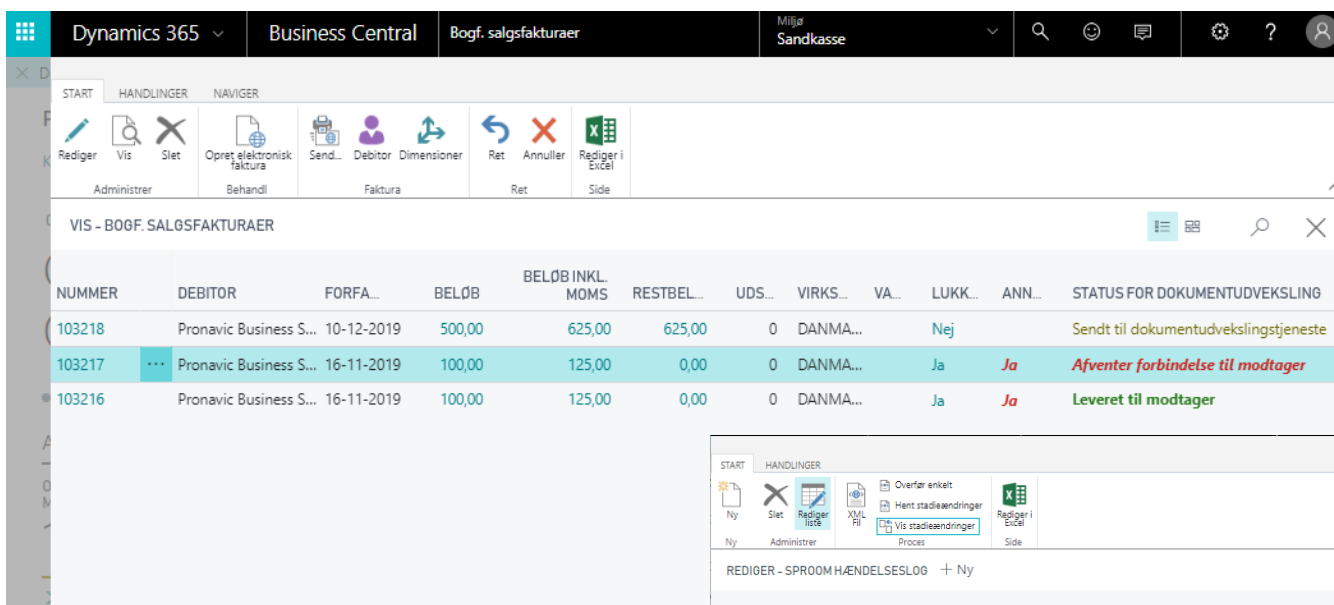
Dynamics 365 Business Central Bogf. salgsfakturaer Miljø Sandkasse

START HANDLINGER NAVIGER

Rediger Vis Slet
Administrer

Opret elektronisk faktura
Behandl

Send... Debitor Dimensioner
Faktura

Ret Annuller
Ret

Rediger i Excel
Side

VIS - BOGF. SALGSFAKTURAER

| NUMMER | | DEBITOR | FORFA... | BELØB | BELØB INKL. MOMS | RESTBEL... | UDS... | VIRKS... | VA... | LUKK... | ANN... | STATUS FOR DOKUMENTUDVEKSLING |
|---|---|---|---|---|---|---|---|---|---|---|---|---|
| 103218 | | Pronavic Business S... | 10-12-2019 | 500,00 | 625,00 | 625,00 | 0 | DANMA... | | Nej | | Sendt til dokumentudvekslingstjeneste |
| 103217 | ··· | Pronavic Business S... | 16-11-2019 | 100,00 | 125,00 | 0,00 | 0 | DANMA... | | Ja | Ja | Afventer forbindelse til modtager |
| 103216 | | Pronavic Business S... | 16-11-2019 | 100,00 | 125,00 | 0,00 | 0 | DANMA... | | Ja | Ja | Leveret til modtager |

START HANDLINGER

Ny
Ny

Slet Rediger liste
Administrer

XML Fil
Overfør enkelt
Hent stadieændringer
Vis stadieændringer
Proces

Rediger i Excel
Side

REDIGER - SPROOM HÆNDELSESLOG + Ny